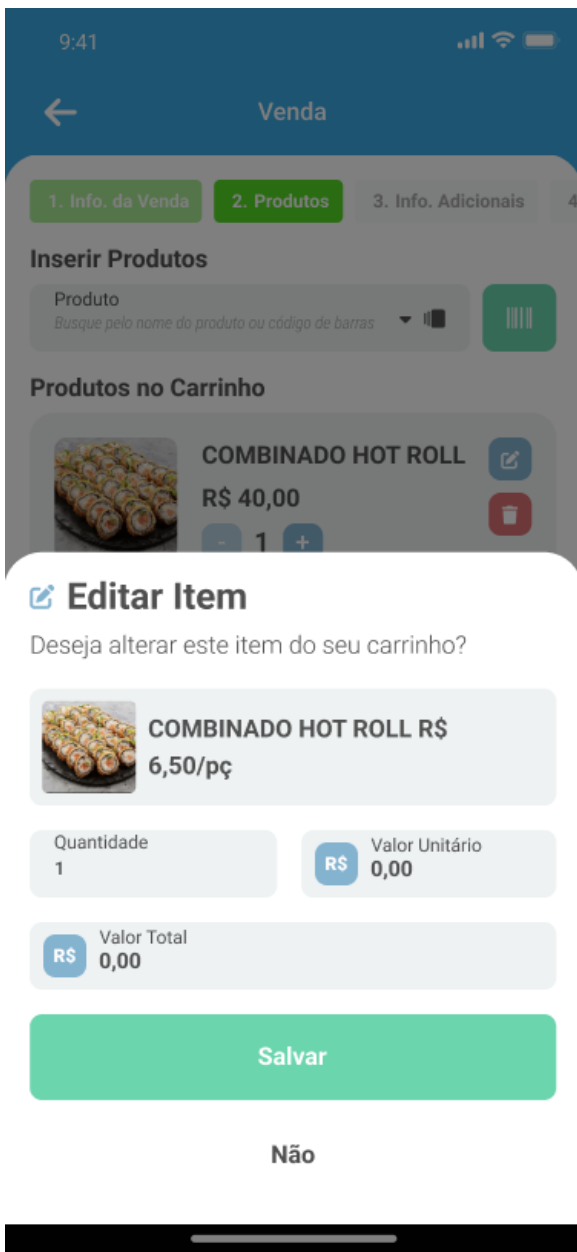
9:41

Venda

1. Info. da Venda
2. Produtos
3. Info. Adicionais
4

Inserir Produtos

Produto
Busque pelo nome do produto ou código de barras

Produtos no Carrinho

COMBINADO HOT ROLL
R$ 40,00
- 1 +

Editar Item

Deseja alterar este item do seu carrinho?

COMBINADO HOT ROLL R$ 6,50/pç

Quantidade
1

R$ Valor Unitário
0,00

R$ Valor Total
0,00

Salvar

Não